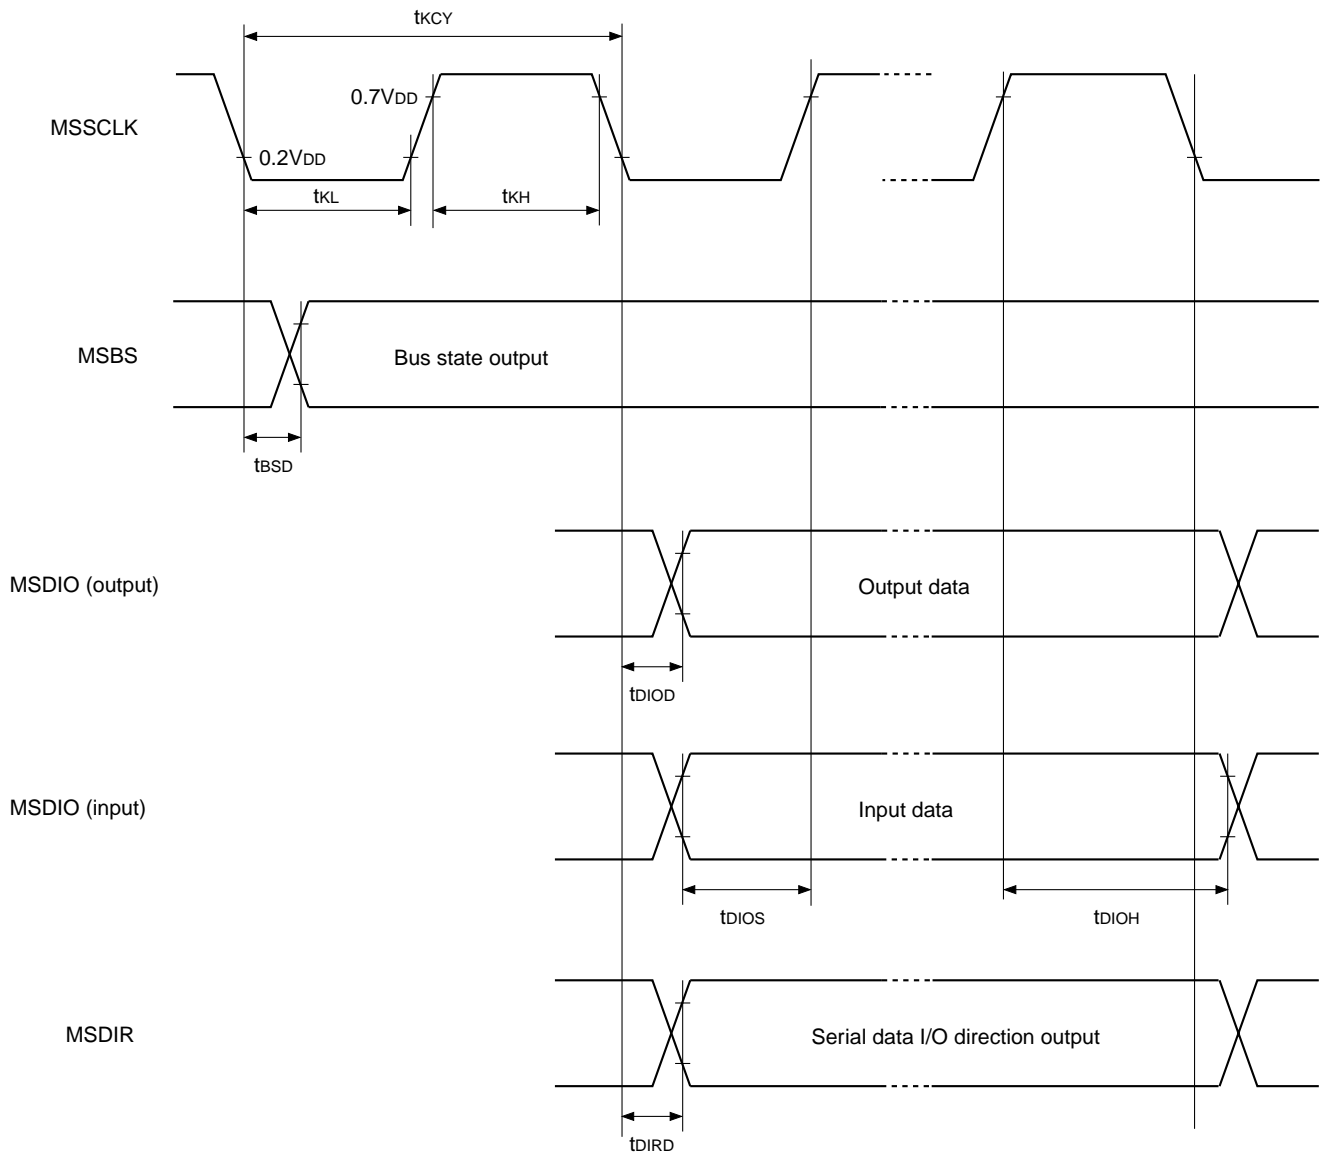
$t_{KCY}$

MSSCLK

$0.7V_{DD}$

$0.2V_{DD}$

$t_{KL}$

$t_{KH}$

MSBS

Bus state output

$t_{BSD}$

MSDIO (output)

Output data

$t_{DIOD}$

MSDIO (input)

Input data

$t_{DIOS}$

$t_{DIOH}$

MSDIR

Serial data I/O direction output

$t_{DIRD}$